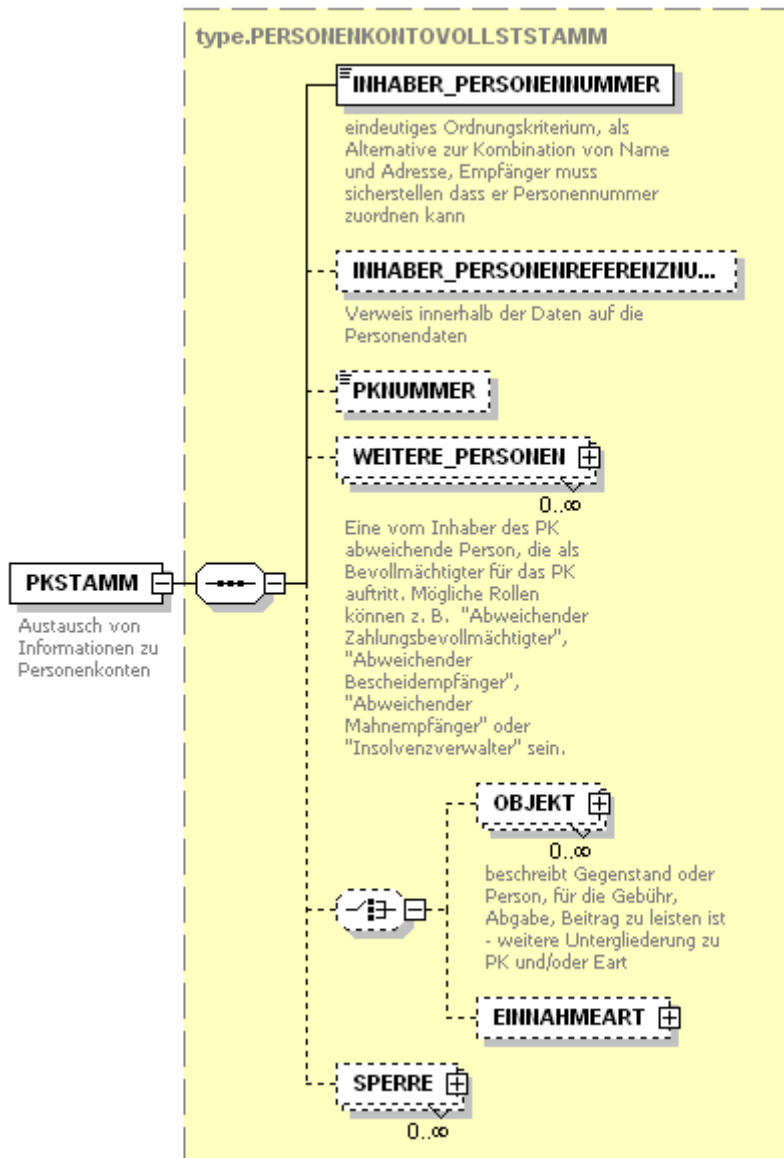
type.PERSONENKONTOVOLLSTSTAMM

INHABER_PERSONENNUMMER

eindeutiges Ordnungskriterium, als Alternative zur Kombination von Name und Adresse, Empfänger muss sicherstellen dass er Personennummer zuordnen kann

INHABER_PERSONENREFERENZNU...

Verweis innerhalb der Daten auf die Personendaten

PKNUMMER

WEITERE_PERSONEN

0..∞

Eine vom Inhaber des PK abweichende Person, die als Bevollmächtigter für das PK auftritt. Mögliche Rollen können z. B. "Abweichender Zahlungsbevollmächtigter", "Abweichender Bescheidempfänger", "Abweichender Mahnempfänger" oder "Insolvenzverwalter" sein.

PKSTAMM

Austausch von Informationen zu Personenkonten

OBJEKT

0..∞

beschreibt Gegenstand oder Person, für die Gebühr, Abgabe, Beitrag zu leisten ist - weitere Untergliederung zu PK und/oder Eart

EINNAHMEART

SPERRE

0..∞